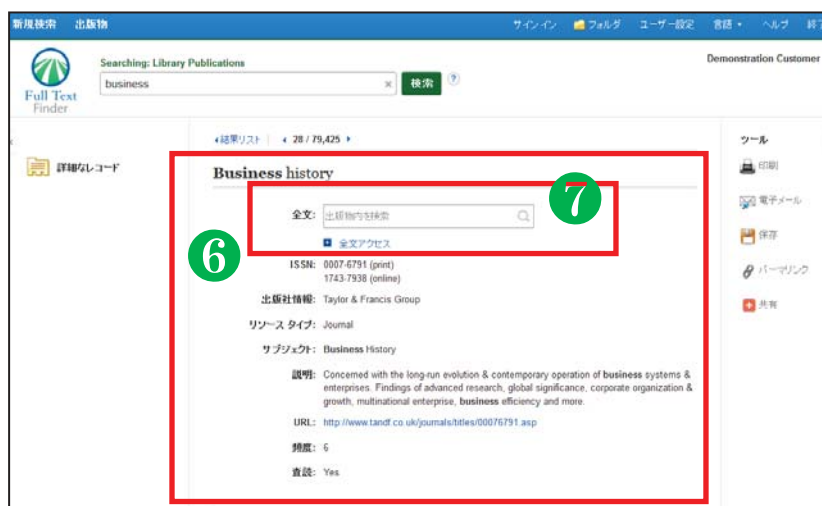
新規検索　出版物

サインイン　フォルダ　ユーザー設定　言語 ▾　ヘルプ　終了

Full Text Finder

Searching: Library Publications

business

検索

?

Demonstration Customer

‹結果リスト　‹ 28 / 79,425 ›

詳細なレコード

Business history

全文: 出版物内を検索

7

6

全文アクセス

ISSN: 0007-6791 (print)
1743-7938 (online)

出版社情報: Taylor & Francis Group

リソース タイプ: Journal

サブジェクト: Business History

説明: Concerned with the long-run evolution & contemporary operation of business systems & enterprises. Findings of advanced research, global significance, corporate organization & growth, multinational enterprise, business efficiency and more.

URL: http://www.tandf.co.uk/journals/titles/00076791.asp

頻度: 6

査読: Yes

ツール

印刷

電子メール

保存

パーマリンク

共有